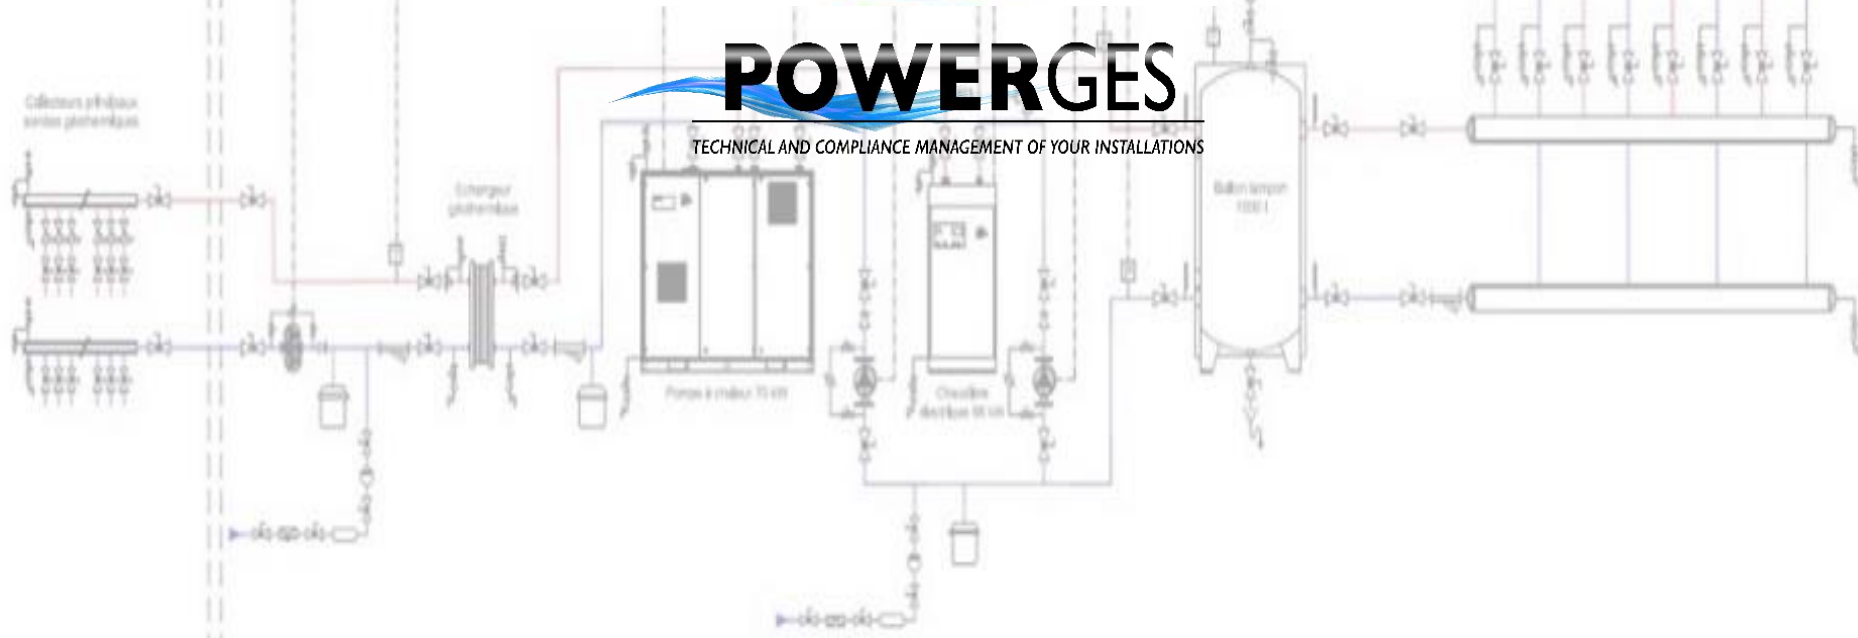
POWERGES
TECHNICAL AND COMPLIANCE MANAGEMENT OF YOUR INSTALLATIONS

Collecteurs principaux sondes géothermiques

Echangeur géothermique

Pompe à chaleur 70 kW

Chaudière électrique 50 kW

Ballon tampon 1500 l